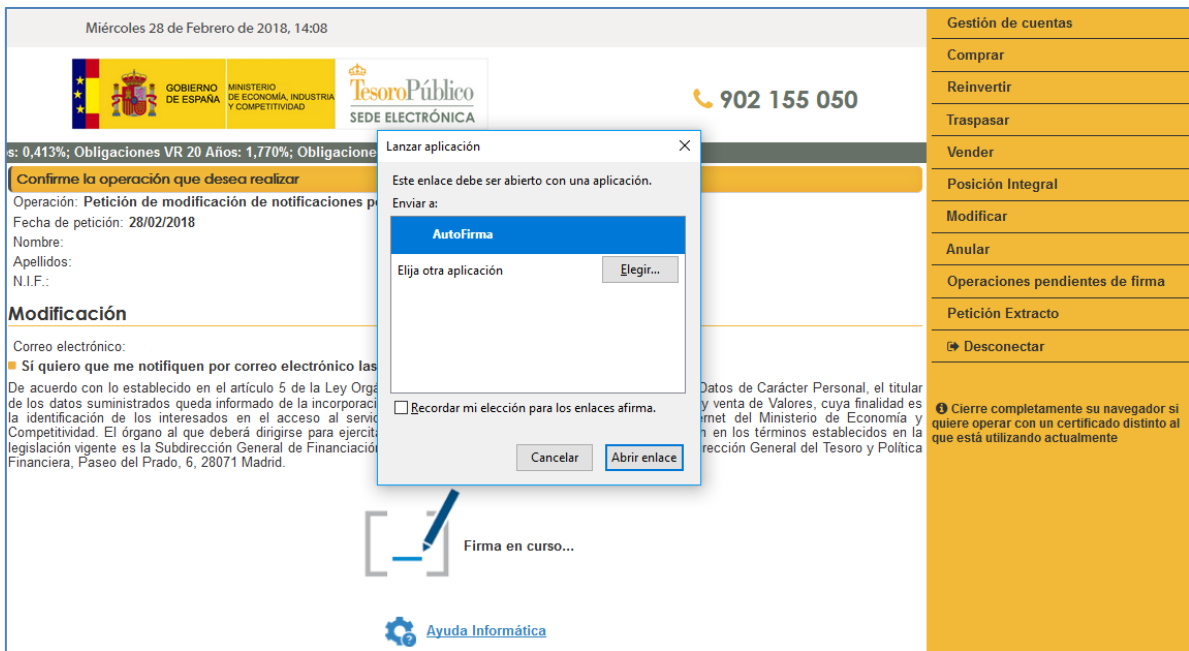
Miércoles 28 de Febrero de 2018, 14:08

GOBIERNO DE ESPAÑA MINISTERIO DE ECONOMÍA, INDUSTRIA Y COMPETITIVIDAD

TesoroPúblico SEDE ELECTRÓNICA

902 155 050

s: 0,413%; Obligaciones VR 20 Años: 1,770%; Obligacione

Confirme la operación que desea realizar

Operación: Petición de modificación de notificaciones p

Fecha de petición: 28/02/2018

Nombre:

Apellidos:

N.I.F.:

Modificación

Correo electrónico:

Sí quiero que me notifiquen por correo electrónico las

De acuerdo con lo establecido en el artículo 5 de la Ley Orga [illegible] Datos de Carácter Personal, el titular de los datos suministrados queda informado de la incorporaci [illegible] y venta de Valores, cuya finalidad es la identificación de los interesados en el acceso al servic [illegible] rnet del Ministerio de Economía y Competitividad. El órgano al que deberá dirigirse para ejercit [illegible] en los términos establecidos en la legislación vigente es la Subdirección General de Financiació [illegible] rección General del Tesoro y Política Financiera, Paseo del Prado, 6, 28071 Madrid.

Lanzar aplicación

Este enlace debe ser abierto con una aplicación.

Enviar a:

AutoFirma

Elija otra aplicación

Elegir...

Recordar mi elección para los enlaces afirma.

Cancelar

Abrir enlace

Firma en curso...

Ayuda Informática

Gestión de cuentas

Comprar

Reinvertir

Traspasar

Vender

Posición Integral

Modificar

Anular

Operaciones pendientes de firma

Petición Extracto

Desconectar

Cierre completamente su navegador si quiere operar con un certificado distinto al que está utilizando actualmente